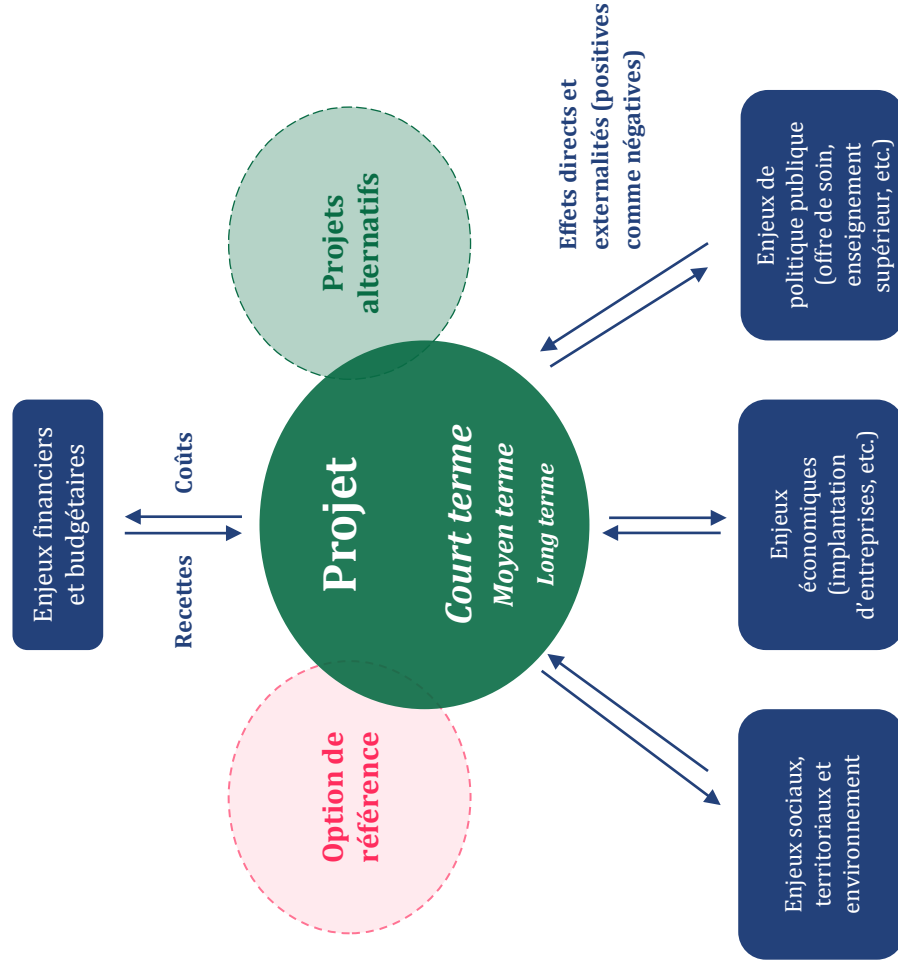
Enjeux financiers et budgétaires

Coûts

Recettes

Projets alternatifs

Projet

Court terme

Moyen terme

Long terme

Option de référence

Effets directs et externalités (positives comme négatives)

Enjeux de politique publique (offre de soin, enseignement supérieur, etc.)

Enjeux économiques (implantation d'entreprises, etc.)

Enjeux sociaux, territoriaux et environnement